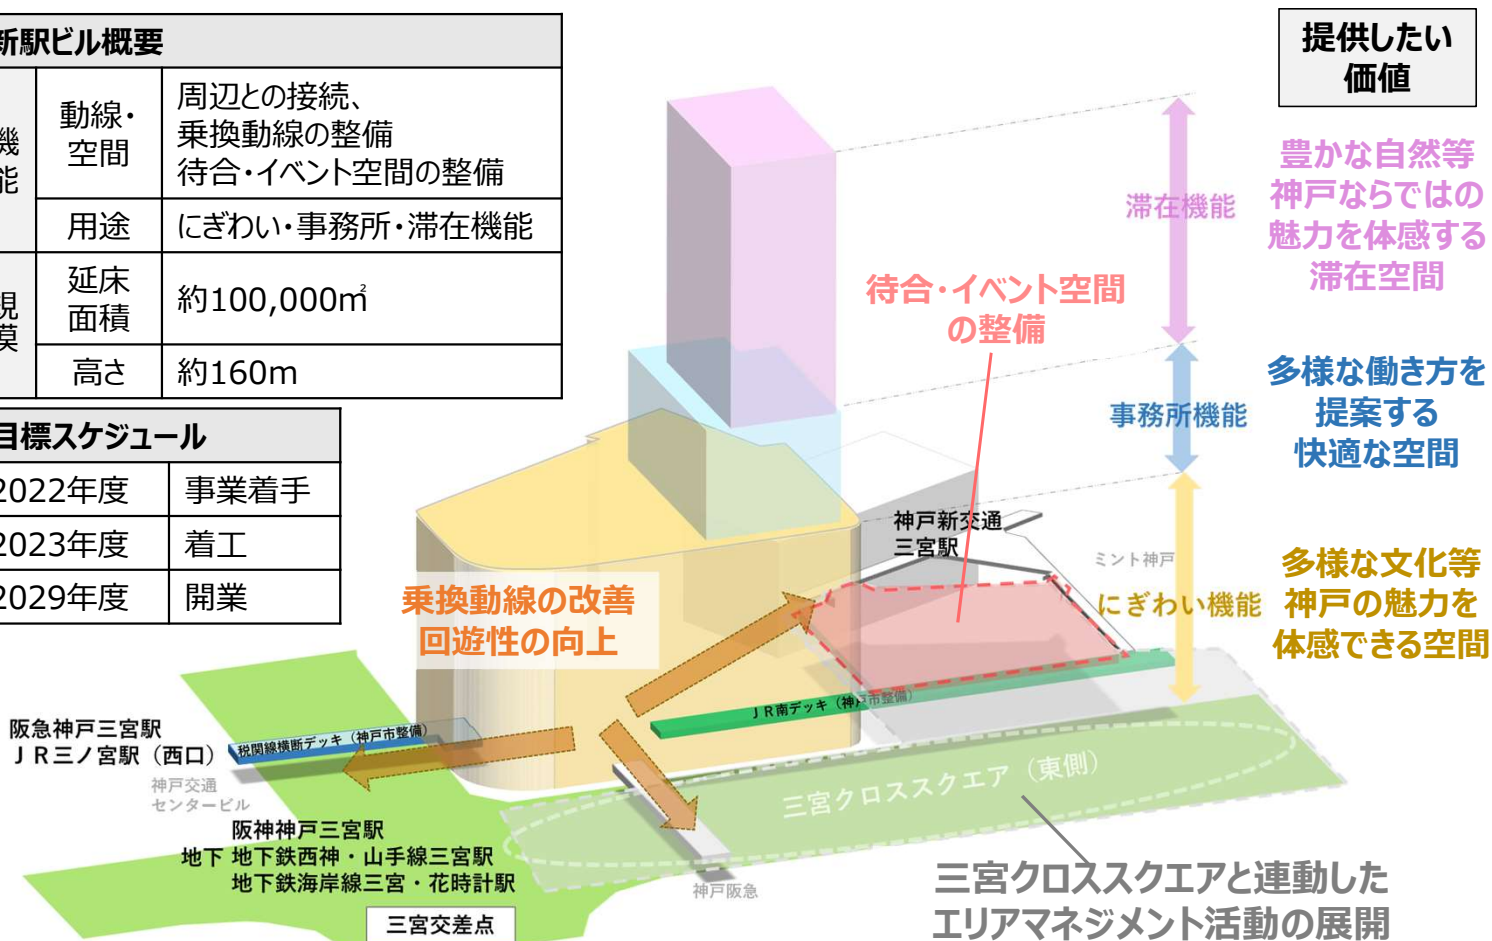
新駅ビル概要

| 機能 | 動線・空間 | 周辺との接続、乗換動線の整備 待合・イベント空間の整備 |
|---|---|---|
| | 用途 | にぎわい・事務所・滞在機能 |
| 規模 | 延床面積 | 約100,000㎡ |
| | 高さ | 約160m |

目標スケジュール

| 2022年度 | 事業着手 |
|---|---|
| 2023年度 | 着工 |
| 2029年度 | 開業 |

提供したい価値

滞在機能

豊かな自然等 神戸ならではの 魅力を体感する 滞在空間

待合・イベント空間の整備

事務所機能

多様な働き方を 提案する 快適な空間

神戸新交通 三宮駅

ミント神戸

にぎわい機能

多様な文化等 神戸の魅力を 体感できる空間

乗換動線の改善 回遊性の向上

ＪＲ南デッキ（神戸市整備）

阪急神戸三宮駅 ＪＲ三ノ宮駅（西口）

税関線横断デッキ（神戸市整備）

神戸交通 センタービル

三宮クロススクエア（東側）

阪神神戸三宮駅 地下 地下鉄西神・山手線三宮駅 地下鉄海岸線三宮・花時計駅

神戸阪急

三宮交差点

三宮クロススクエアと連動した エリアマネジメント活動の展開